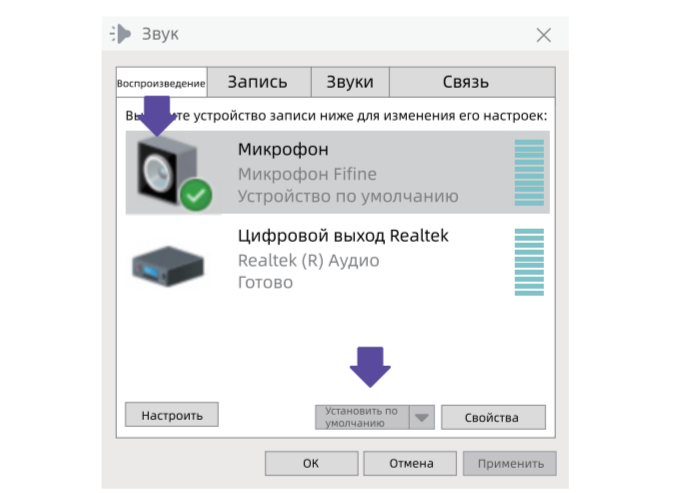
Звук

Воспроизведение | Запись | Звуки | Связь

Вы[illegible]те устройство записи ниже для изменения его настроек:

Микрофон
Микрофон Fifine
Устройство по умолчанию

Цифровой выход Realtek
Realtek (R) Аудио
Готово

Настроить

Установить по умолчанию

Свойства

ОК

Отмена

Применить